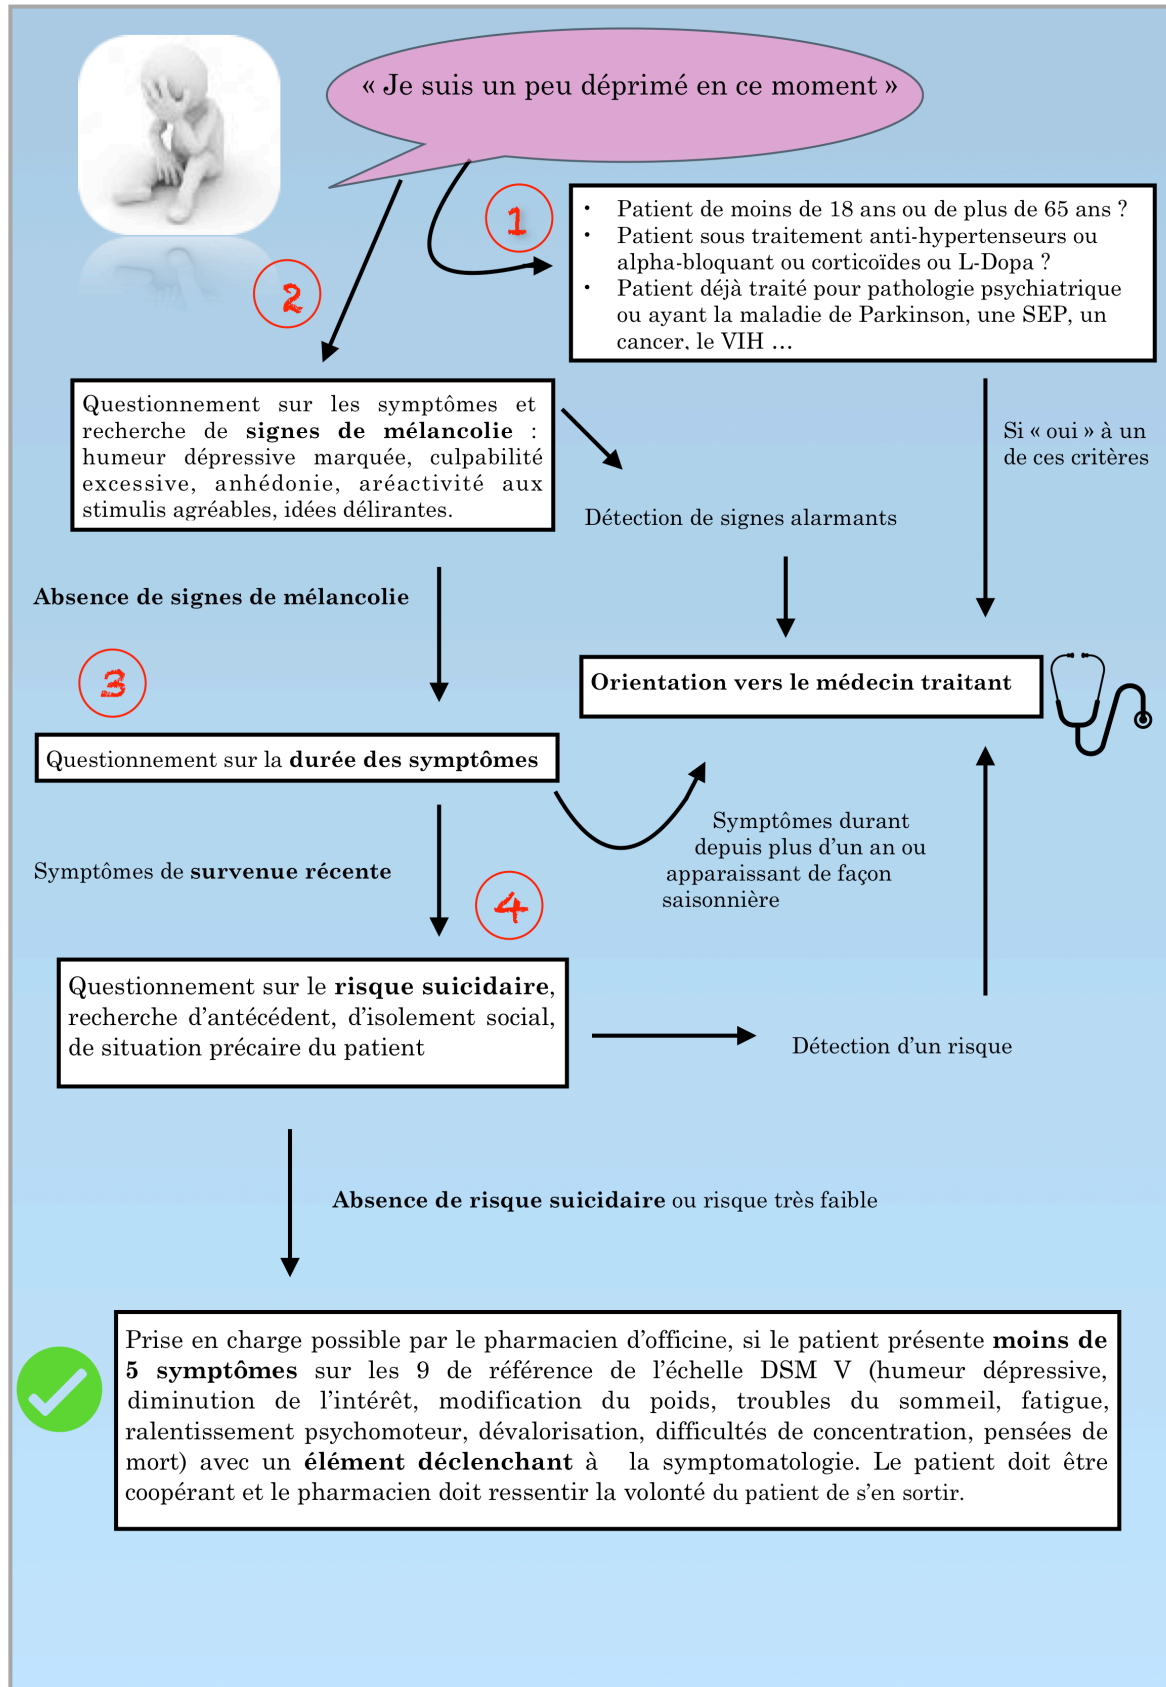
« Je suis un peu déprimé en ce moment »

1

- Patient de moins de 18 ans ou de plus de 65 ans ?
- Patient sous traitement anti-hypertenseurs ou alpha-bloquant ou corticoïdes ou L-Dopa ?
- Patient déjà traité pour pathologie psychiatrique ou ayant la maladie de Parkinson, une SEP, un cancer, le VIH …

2

Questionnement sur les symptômes et recherche de **signes de mélancolie** : humeur dépressive marquée, culpabilité excessive, anhédonie, aréactivité aux stimulis agréables, idées délirantes.

Si « oui » à un de ces critères

Détection de signes alarmants

**Absence de signes de mélancolie**

3

**Orientation vers le médecin traitant**

Questionnement sur la **durée des symptômes**

Symptômes durant depuis plus d'un an ou apparaissant de façon saisonnière

Symptômes de **survenue récente**

4

Questionnement sur le **risque suicidaire**, recherche d'antécédent, d'isolement social, de situation précaire du patient

Détection d'un risque

**Absence de risque suicidaire** ou risque très faible

Prise en charge possible par le pharmacien d'officine, si le patient présente **moins de 5 symptômes** sur les 9 de référence de l'échelle DSM V (humeur dépressive, diminution de l'intérêt, modification du poids, troubles du sommeil, fatigue, ralentissement psychomoteur, dévalorisation, difficultés de concentration, pensées de mort) avec un **élément déclenchant** à la symptomatologie. Le patient doit être coopérant et le pharmacien doit ressentir la volonté du patient de s'en sortir.